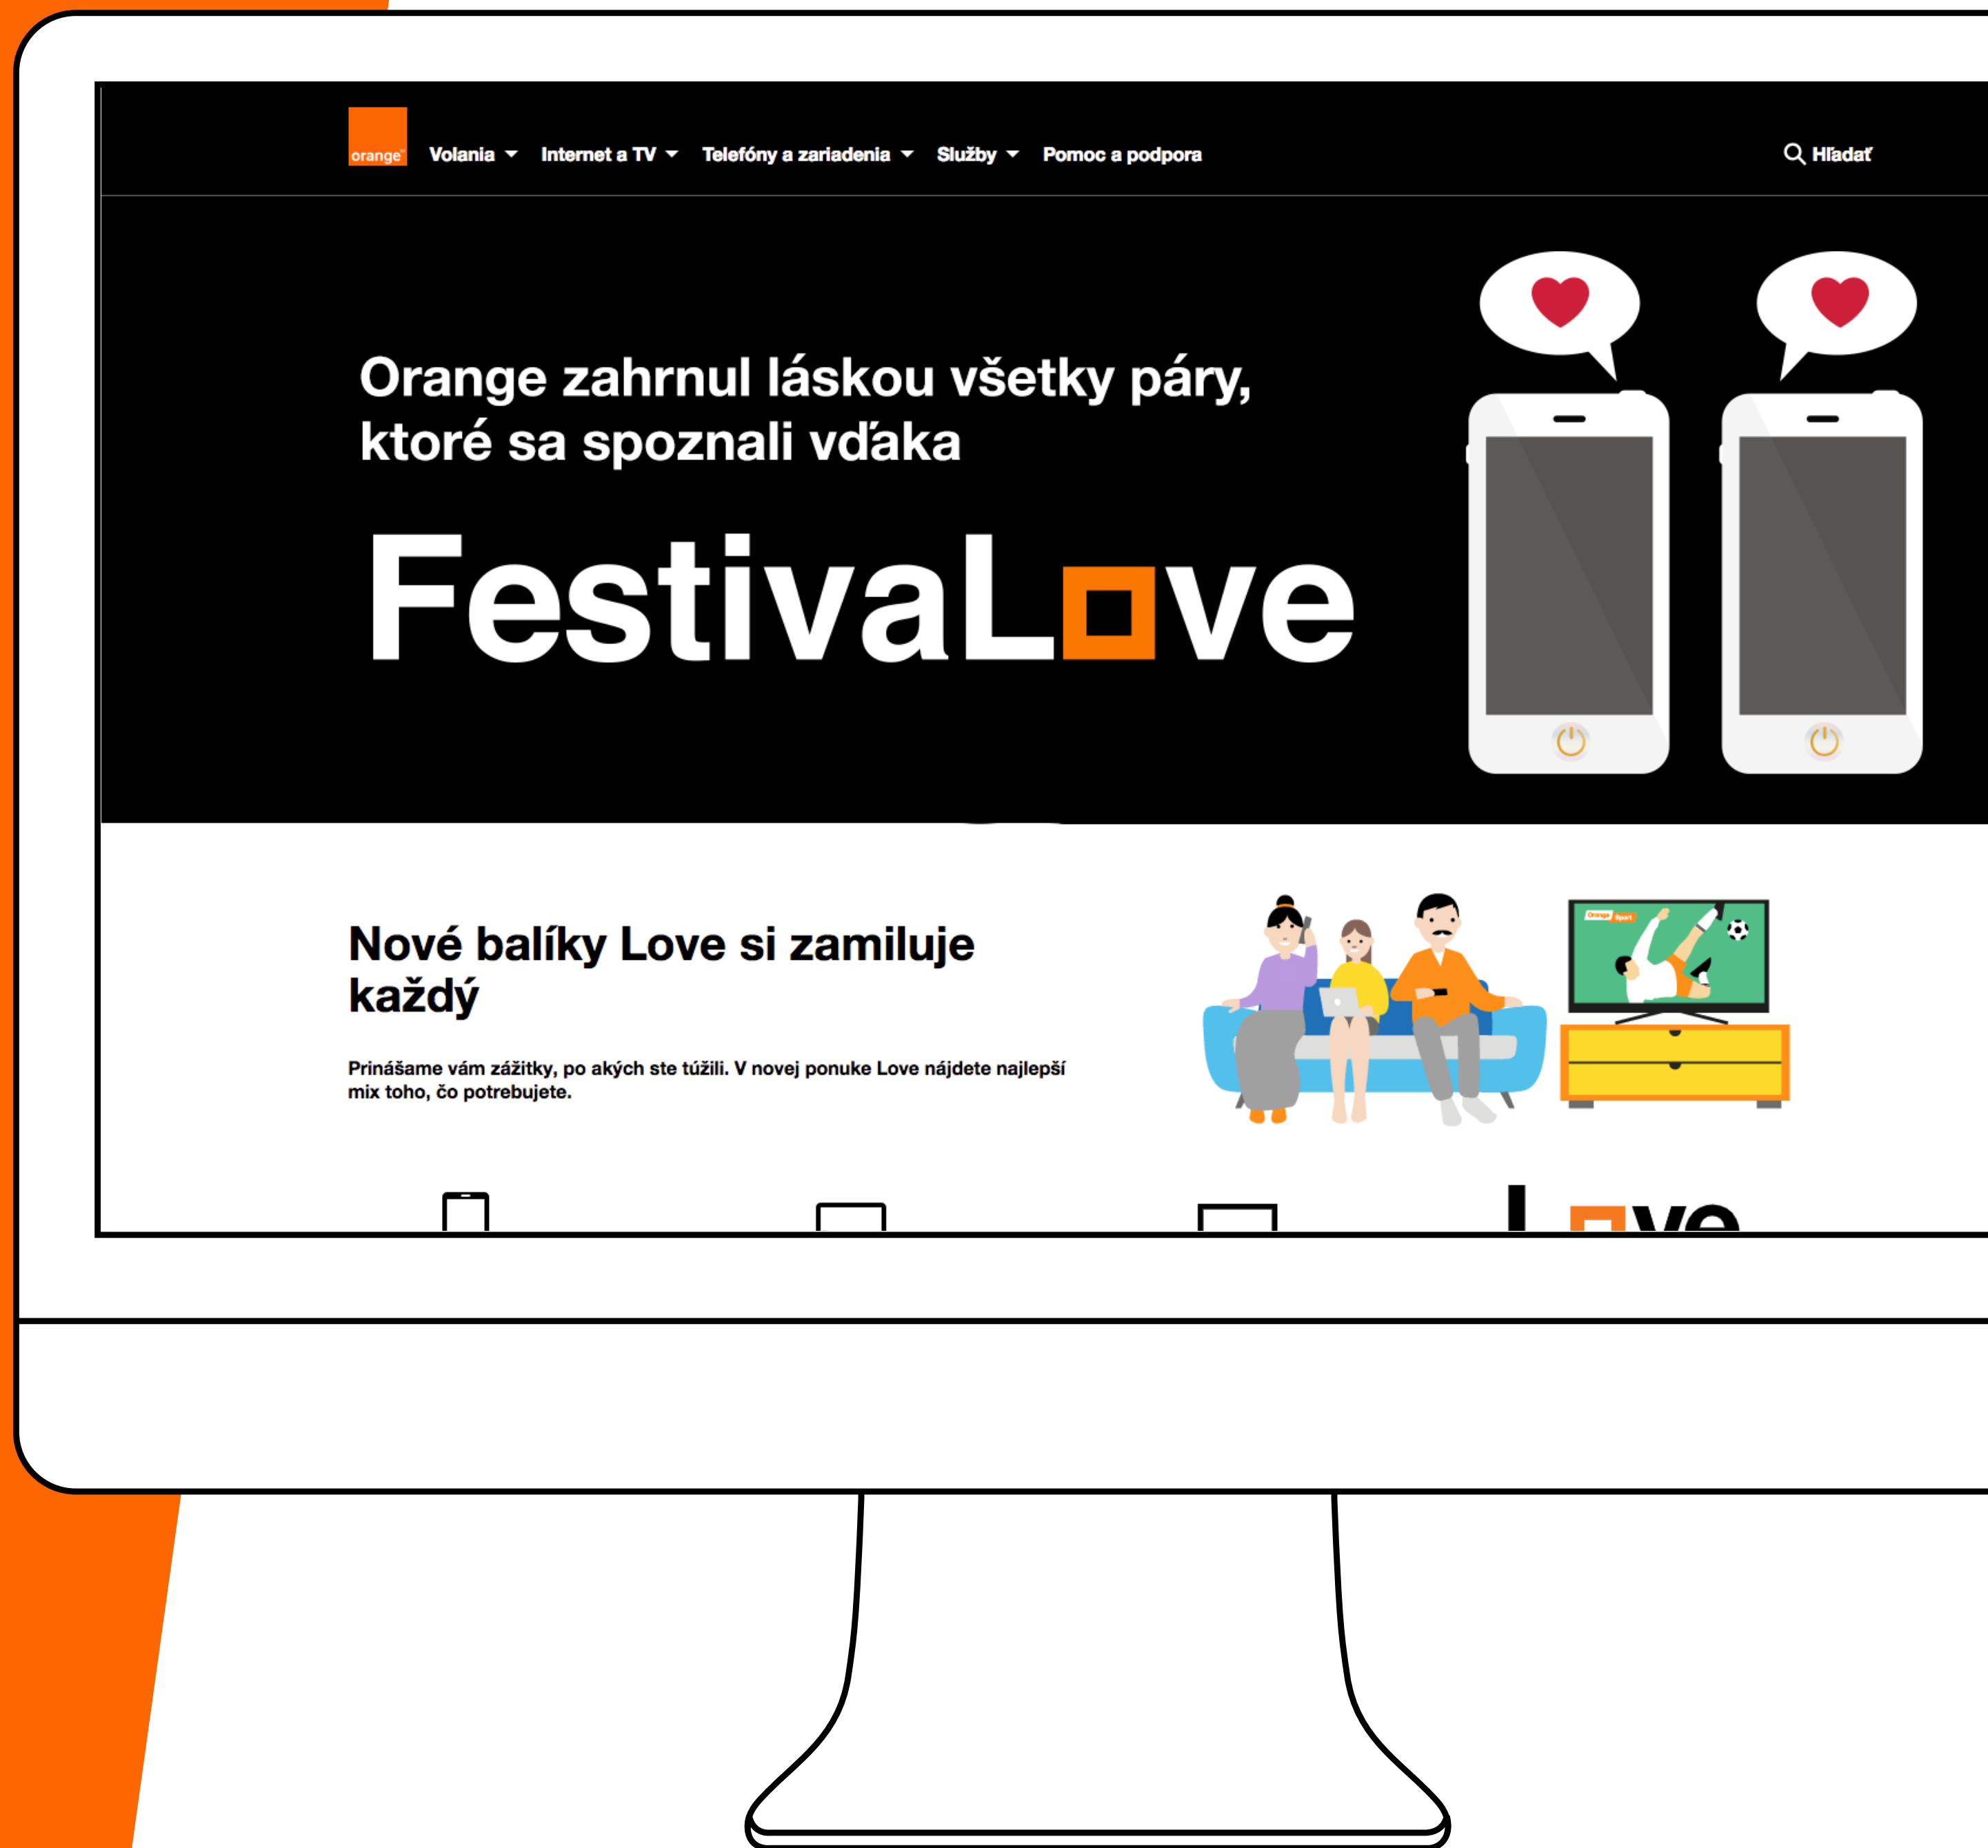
orange

Volania Internet a TV Telefóny a zariadenia Služby Pomoc a podpora

Hľadať

Orange zahrnul láskou všetky páry, ktoré sa spoznali vďaka

FestivaLove

Nové balíky Love si zamiluje každý

Prinášame vám zážitky, po akých ste túžili. V novej ponuke Love nájdete najlepší mix toho, čo potrebujete.

Orange Sport

Love